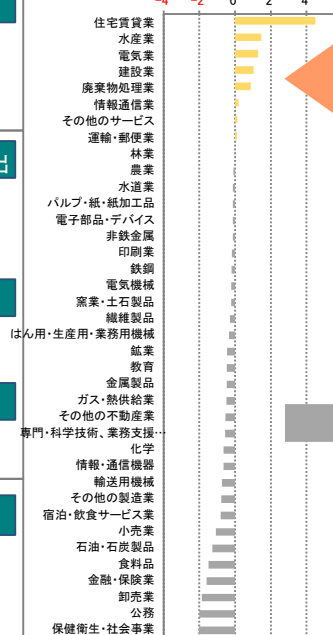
−4 −2 0 2 4

住宅賃貸業
水産業
電気業
建設業
廃棄物処理業
情報通信業
その他のサービス
運輸・郵便業
林業
農業
水道業
パルプ・紙・紙加工品
電子部品・デバイス
非鉄金属
印刷業
鉄鋼
電気機械
窯業・土石製品
繊維製品
はん用・生産用・業務用機械
鉱業
教育
金属製品
ガス・熱供給業
その他の不動産業
専門・科学技術、業務支援…
化学
情報・通信機器
輸送用機械
その他の製造業
宿泊・飲食サービス業
小売業
石油・石炭製品
食料品
金融・保険業
卸売業
公務
保健衛生・社会事業